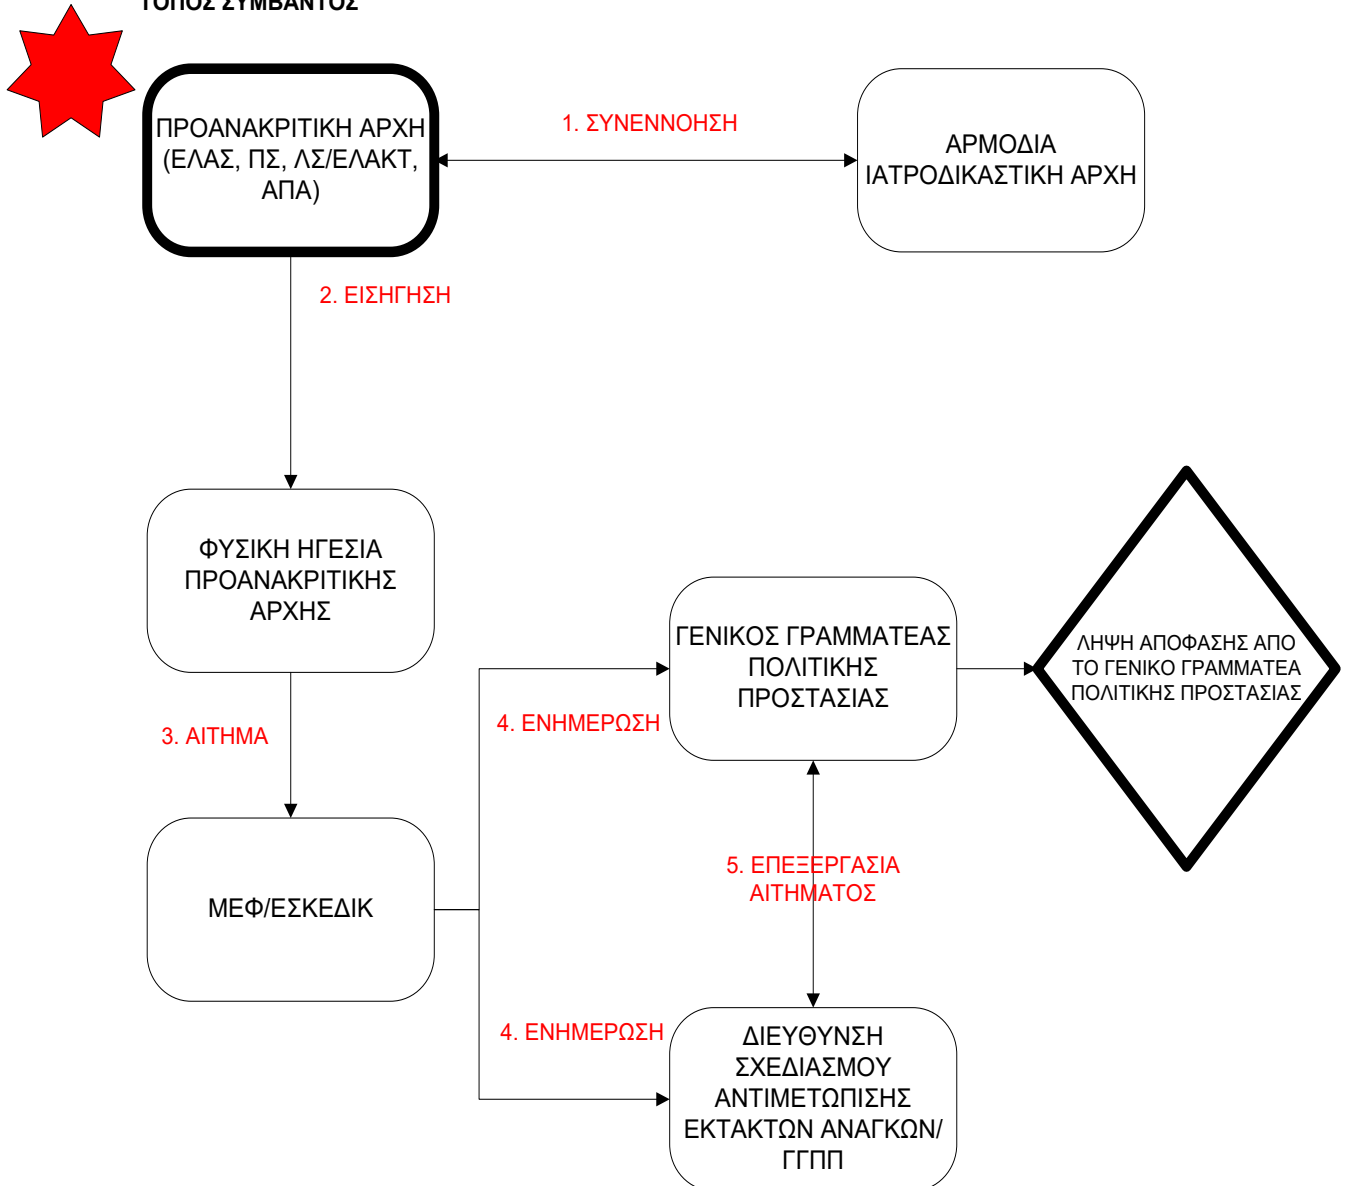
ΤΟΠΟΣ ΣΥΜΒΑΝΤΟΣ

ΠΡΟΑΝΑΚΡΙΤΙΚΗ ΑΡΧΗ (ΕΛΑΣ, ΠΣ, ΛΣ/ΕΛΑΚΤ, ΑΠΑ)

1. ΣΥΝΕΝΝΟΗΣΗ

ΑΡΜΟΔΙΑ ΙΑΤΡΟΔΙΚΑΣΤΙΚΗ ΑΡΧΗ

2. ΕΙΣΗΓΗΣΗ

ΦΥΣΙΚΗ ΗΓΕΣΙΑ ΠΡΟΑΝΑΚΡΙΤΙΚΗΣ ΑΡΧΗΣ

3. ΑΙΤΗΜΑ

ΜΕΦ/ΕΣΚΕΔΙΚ

4. ΕΝΗΜΕΡΩΣΗ

ΓΕΝΙΚΟΣ ΓΡΑΜΜΑΤΕΑΣ ΠΟΛΙΤΙΚΗΣ ΠΡΟΣΤΑΣΙΑΣ

ΛΗΨΗ ΑΠΟΦΑΣΗΣ ΑΠΟ ΤΟ ΓΕΝΙΚΟ ΓΡΑΜΜΑΤΕΑ ΠΟΛΙΤΙΚΗΣ ΠΡΟΣΤΑΣΙΑΣ

5. ΕΠΕΞΕΡΓΑΣΙΑ ΑΙΤΗΜΑΤΟΣ

4. ΕΝΗΜΕΡΩΣΗ

ΔΙΕΥΘΥΝΣΗ ΣΧΕΔΙΑΣΜΟΥ ΑΝΤΙΜΕΤΩΠΙΣΗΣ ΕΚΤΑΚΤΩΝ ΑΝΑΓΚΩΝ/ ΓΓΠΠ